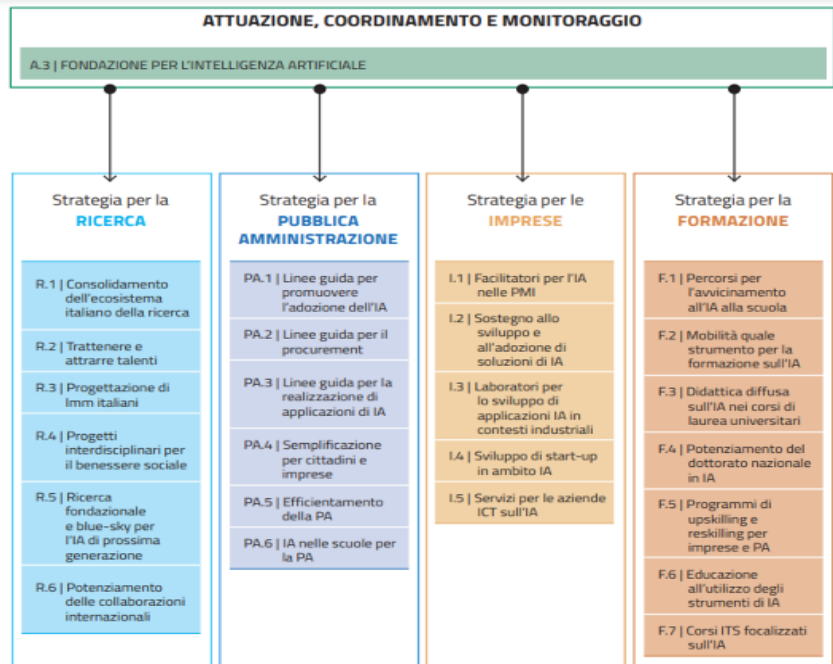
ATTUAZIONE, COORDINAMENTO E MONITORAGGIO

A.3 | FONDAZIONE PER L'INTELLIGENZA ARTIFICIALE

Strategia per la RICERCA

R.1 | Consolidamento dell'ecosistema italiano della ricerca

R.2 | Trattenere e attrarre talenti

R.3 | Progettazione di Imm italiani

R.4 | Progetti interdisciplinari per il benessere sociale

R.5 | Ricerca fondazionale e blue-sky per l'IA di prossima generazione

R.6 | Potenziamento delle collaborazioni internazionali

Strategia per la PUBBLICA AMMINISTRAZIONE

PA.1 | Linee guida per promuovere l'adozione dell'IA

PA.2 | Linee guida per il procurement

PA.3 | Linee guida per la realizzazione di applicazioni di IA

PA.4 | Semplificazione per cittadini e imprese

PA.5 | Efficientamento della PA

PA.6 | IA nelle scuole per la PA

Strategia per le IMPRESE

I.1 | Facilitatori per l'IA nelle PMI

I.2 | Sostegno allo sviluppo e all'adozione di soluzioni di IA

I.3 | Laboratori per lo sviluppo di applicazioni IA in contesti industriali

I.4 | Sviluppo di start-up in ambito IA

I.5 | Servizi per le aziende ICT sull'IA

Strategia per la FORMAZIONE

F.1 | Percorsi per l'avvicinamento all'IA alla scuola

F.2 | Mobilità quale strumento per la formazione sull'IA

F.3 | Didattica diffusa sull'IA nei corsi di laurea universitari

F.4 | Potenziamento del dottorato nazionale in IA

F.5 | Programmi di upskilling e reskilling per imprese e PA

F.6 | Educazione all'utilizzo degli strumenti di IA

F.7 | Corsi ITS focalizzati sull'IA